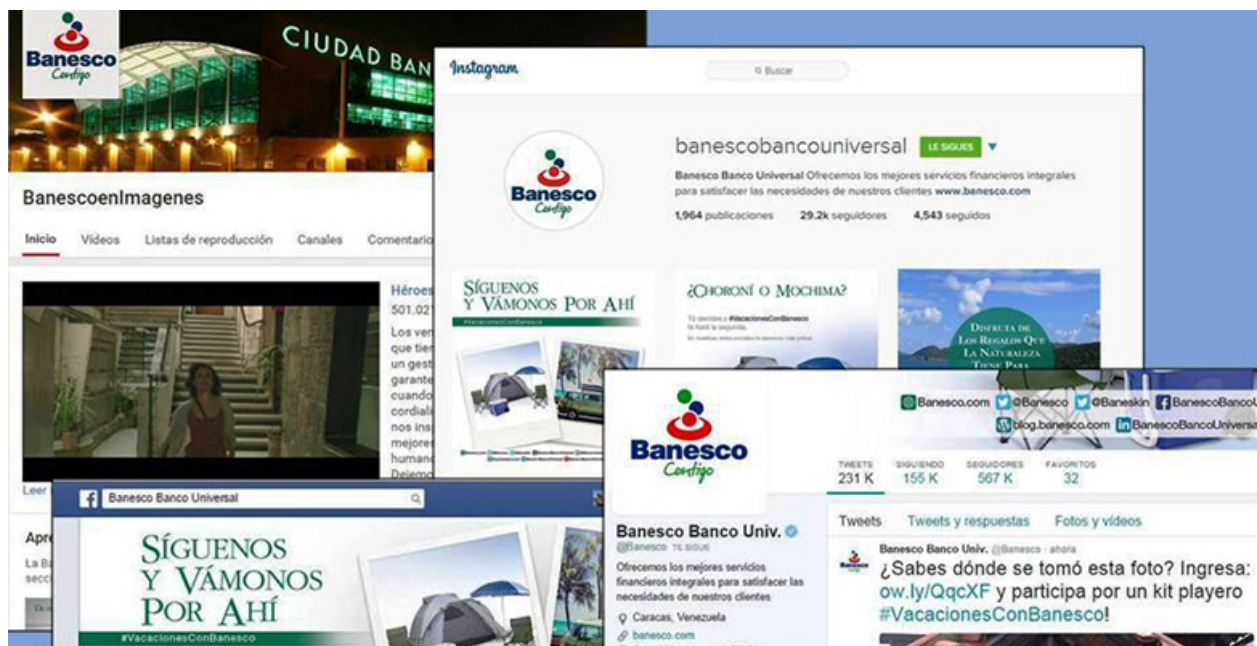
Banesco Contigo

CIUDAD BAN

BanescoenImagenes

Inicio Videos Listas de reproducción Canales Comentario

Héroes
501.021

Los ver
que tie
un gest
garante
cuando
cordial
nos ins
mejores
human
Deiemo

Leer

Apr
La B
secc

Instagram

Buscar

Banesco Contigo

banescobancouniversal LE SIGUES

Banesco Banco Universal Ofrecemos los mejores servicios financieros integrales para satisfacer las necesidades de nuestros clientes www.banesco.com

1,964 publicaciones 29.2k seguidores 4,543 seguidos

SÍGUENOS Y VÁMONOS POR AHÍ
#VacacionesConBanesco

¿CHORONÍ O MOCHIMA?

DISFRUTA DE LOS REGALOS QUE LA NATURALEZA TIENE PARA

Banesco Banco Universal

SÍGUENOS Y VÁMONOS POR AHÍ
#VacacionesConBanesco

Banesco Contigo

Banesco.com @Banesco @Baneskin BancoBancoU
blog.banesco.com BanescoBancoUniversa

TWEETS 231 K SIGUIENDO 155 K SEGUIDORES 567 K FAVORITOS 32

Banesco Banco Univ.
@Banesco TE SIGUE

Ofrecemos los mejores servicios financieros integrales para satisfacer las necesidades de nuestros clientes

Caracas, Venezuela
banesco.com

Tweets Tweets y respuestas Fotos y videos

Banesco Banco Univ. @Banesco · ahora
¿Sabes dónde se tomó esta foto? Ingresa: ow.ly/QqcXF y participa por un kit playero #VacacionesConBanesco!